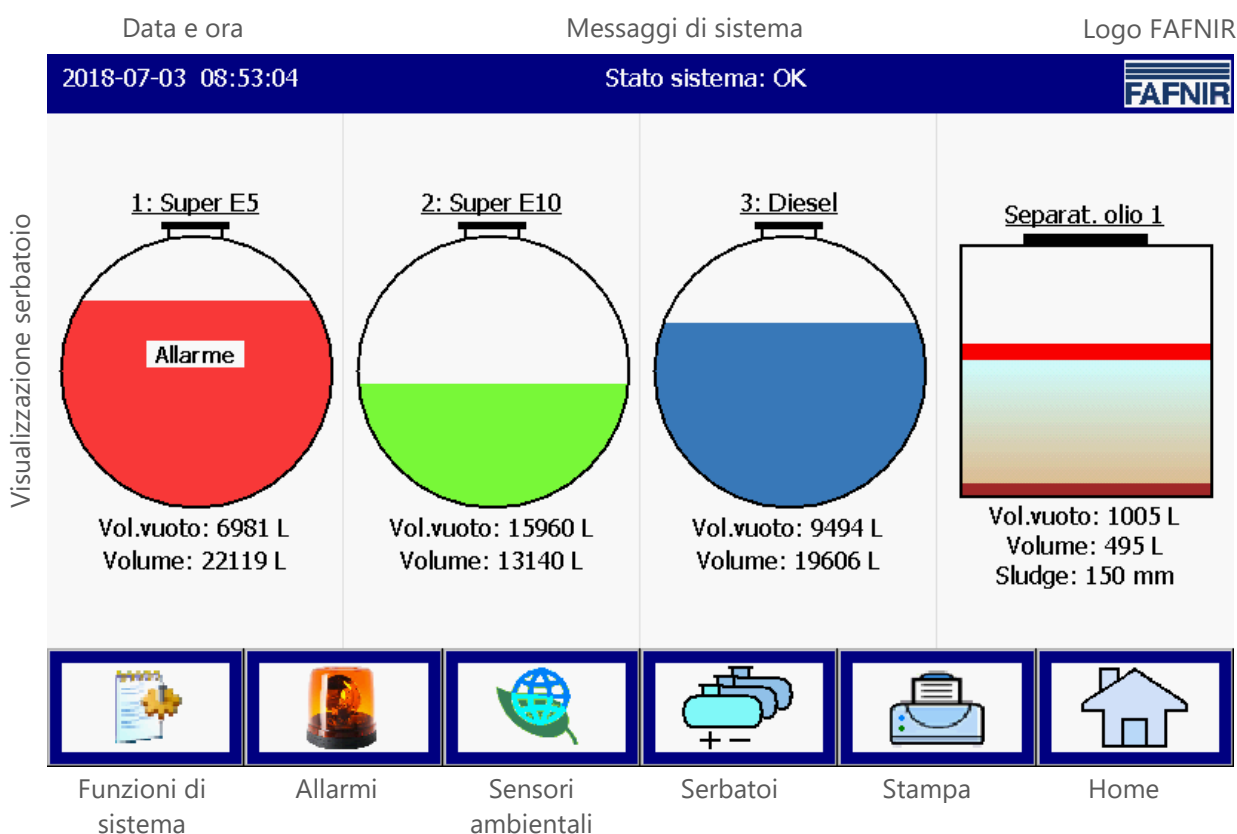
Data e ora

Messaggi di sistema

Logo FAFNIR

2018-07-03 08:53:04

Stato sistema: OK

FAFNIR

Visualizzazione serbatoio

1: Super E5

Allarme

Vol.vuoto: 6981 L
Volume: 22119 L

2: Super E10

Vol.vuoto: 15960 L
Volume: 13140 L

3: Diesel

Vol.vuoto: 9494 L
Volume: 19606 L

Separat. olio 1

Vol.vuoto: 1005 L
Volume: 495 L
Sludge: 150 mm

+ −

Funzioni di sistema

Allarmi

Sensori ambientali

Serbatoi

Stampa

Home